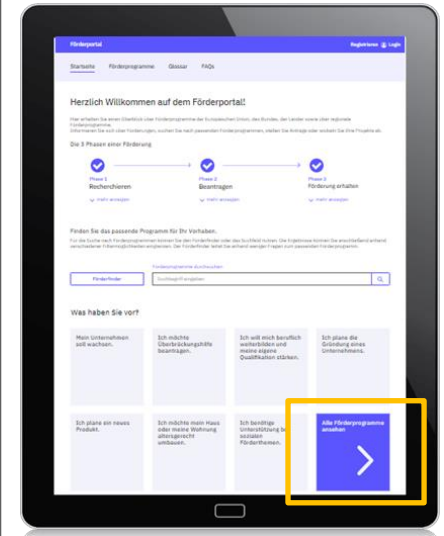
Förderportal

Registrieren Login

Startseite Förderprogramme Glossar FAQs

Herzlich Willkommen auf dem Förderportal!

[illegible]

Die 3 Phasen einer Förderung

Phase 1
Recherchieren
Mehr anzeigen

Phase 2
Beantragen
Mehr anzeigen

Phase 3
Förderung erhalten
Mehr anzeigen

Finden Sie das passende Programm für Ihr Vorhaben.

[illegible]

Förderprogramme durchsuchen

Förderfinder

Suchbegriff eingeben

Was haben Sie vor?

Mein Unternehmen soll wachsen.

Ich möchte Überbrückungshilfe beantragen.

Ich will mich beruflich weiterbilden und meine eigene Qualifikation stärken.

Ich plane die Gründung eines Unternehmens.

Ich plane ein neues Produkt.

Ich möchte mein Haus oder meine Wohnung altersgerecht umbauen.

Ich benötige Unterstützung bei sozialen Förderthemen.

Alle Förderprogramme ansehen